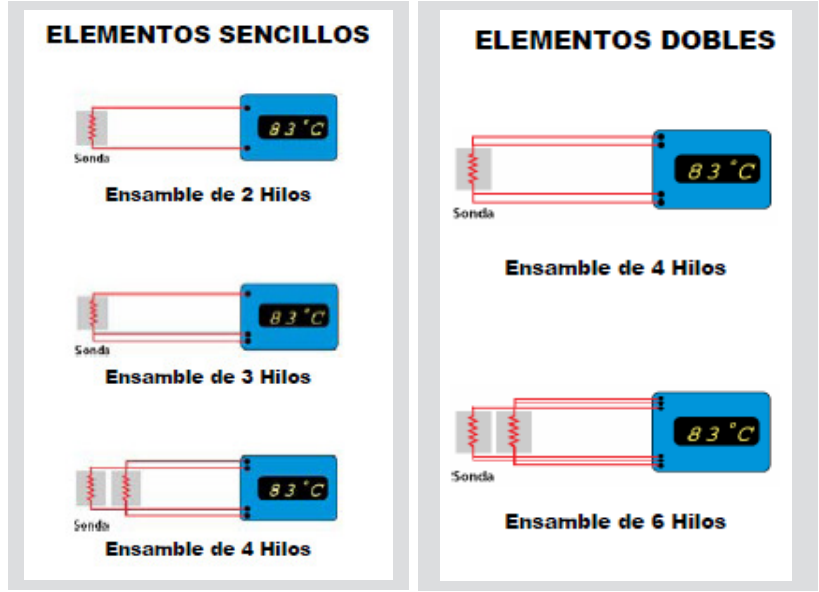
ELEMENTOS SENCILLOS

83 °C

Sonda

Ensamble de 2 Hilos

83 °C

Sonda

Ensamble de 3 Hilos

83 °C

Sonda

Ensamble de 4 Hilos

ELEMENTOS DOBLES

83 °C

Sonda

Ensamble de 4 Hilos

83 °C

Sonda

Ensamble de 6 Hilos